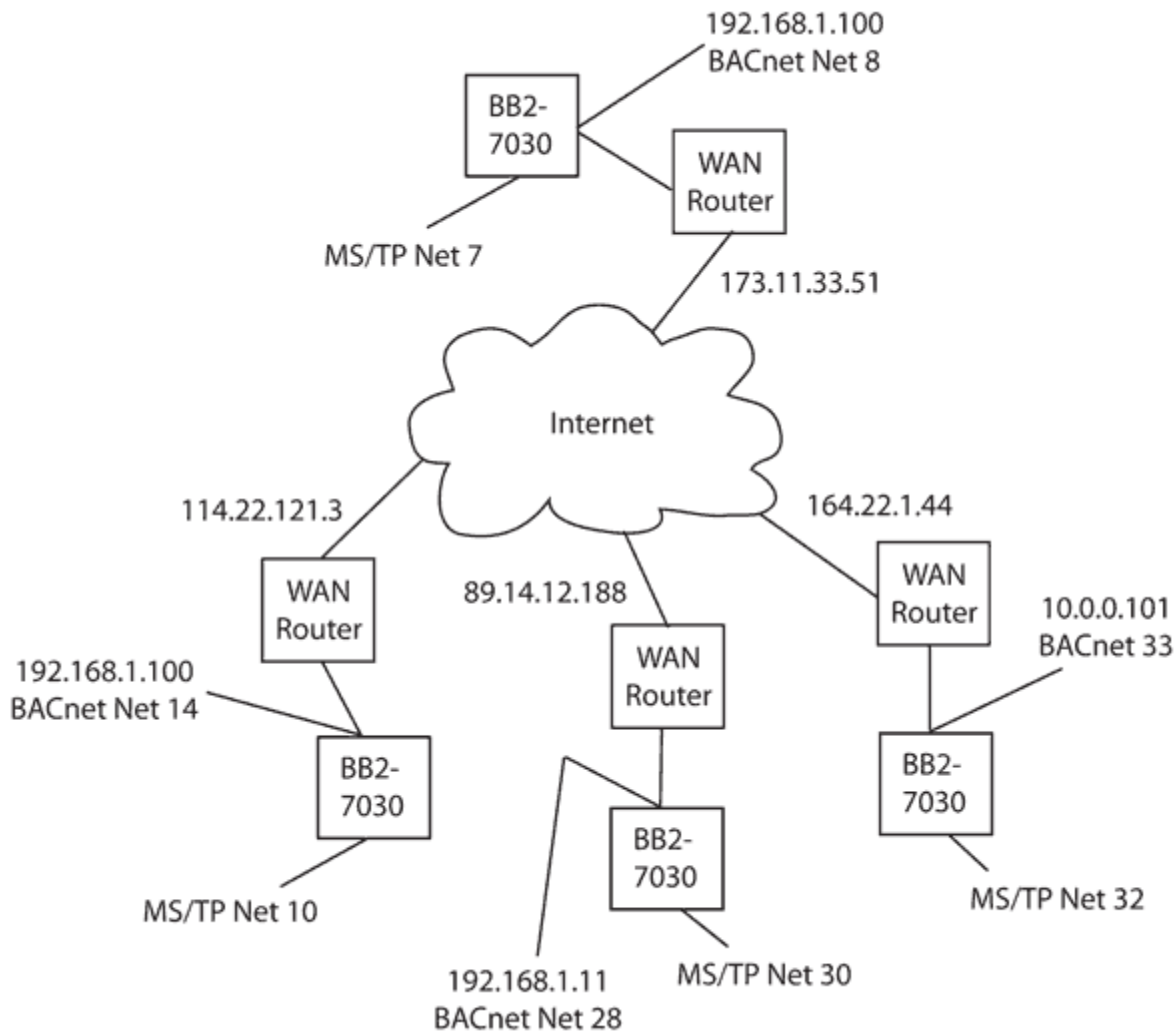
192.168.1.100
BACnet Net 8

BB2-7030

WAN Router

MS/TP Net 7

173.11.33.51

Internet

114.22.121.3

164.22.1.44

WAN Router

89.14.12.188

WAN Router

10.0.0.101
BACnet 33

192.168.1.100
BACnet Net 14

WAN Router

BB2-7030

BB2-7030

MS/TP Net 10

BB2-7030

MS/TP Net 32

192.168.1.11
BACnet Net 28

MS/TP Net 30